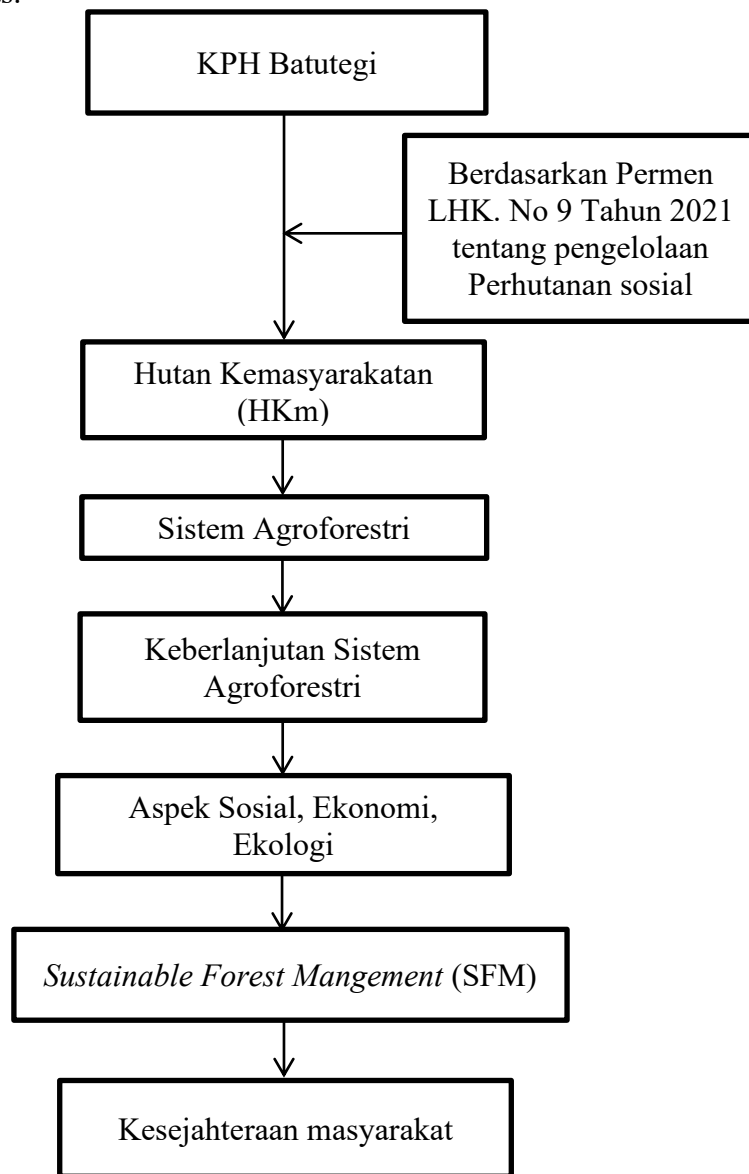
KPH Batutegi

Berdasarkan Permen LHK. No 9 Tahun 2021 tentang pengelolaan Perhutanan sosial

Hutan Kemasyarakatan (HKm)

Sistem Agroforestri

Keberlanjutan Sistem Agroforestri

Aspek Sosial, Ekonomi, Ekologi

*Sustainable Forest Mangement* (SFM)

Kesejahteraan masyarakat